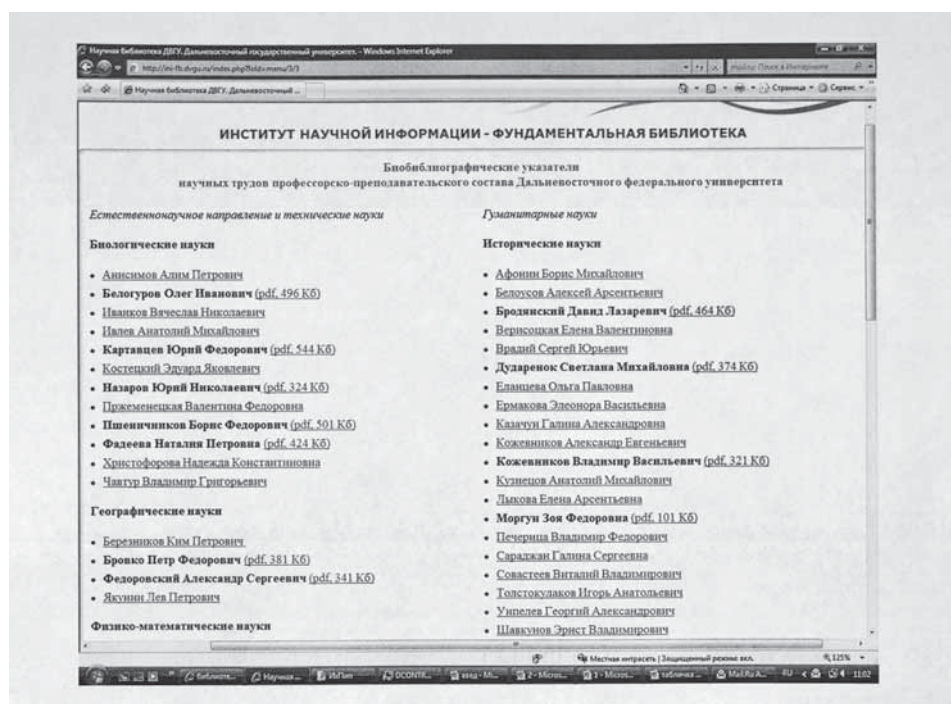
Научная библиотека ДВГУ. Дальневосточный государственный университет - Windows Internet Explorer

http://ini-fb.dvgu.ru/index.php?fold=menu/3/3

Научная библиотека ДВГУ. Дальневосточный ...

Страница ▾ Сервис ▾

ИНСТИТУТ НАУЧНОЙ ИНФОРМАЦИИ - ФУНДАМЕНТАЛЬНАЯ БИБЛИОТЕКА

Биобиблиографические указатели
научных трудов профессорско-преподавательского состава Дальневосточного федерального университета

Естественнонаучное направление и технические науки

Биологические науки

- Анисимов Алим Петрович
- Белогуров Олег Иванович (pdf, 496 Кб)
- Иванков Вячеслав Николаевич
- Ивлев Анатолий Михайлович
- Картавцев Юрий Федорович (pdf, 544 Кб)
- Костецкий Эдуард Яковлевич
- Назаров Юрий Николаевич (pdf, 324 Кб)
- Пржеменецкая Валентина Федоровна
- Пшеничников Борис Федорович (pdf, 501 Кб)
- Фадеева Наталия Петровна (pdf, 424 Кб)
- Христофорова Надежда Константиновна
- Чавтур Владимир Григорьевич

Географические науки

- Березников Ким Петрович
- Бровко Петр Федорович (pdf, 381 Кб)
- Федоровский Александр Сергеевич (pdf, 341 Кб)
- Якунин Лев Петрович

Физико-математические науки

Гуманитарные науки

Исторические науки

- Афонин Борис Михайлович
- Белоусов Алексей Арсентьевич
- Бродянский Давид Лазаревич (pdf, 464 Кб)
- Верисоцкая Елена Валентиновна
- Врадий Сергей Юрьевич
- Дударенок Светлана Михайловна (pdf, 374 Кб)
- Еланцева Ольга Павловна
- Ермакова Элеонора Васильевна
- Казачун Галина Александровна
- Кожевников Александр Евгеньевич
- Кожевников Владимир Васильевич (pdf, 321 Кб)
- Кузнецов Анатолий Михайлович
- Лыкова Елена Арсентьевна
- Моргун Зоя Федоровна (pdf, 101 Кб)
- Печерица Владимир Федорович
- Сараджан Галина Сергеевна
- Совастеев Виталий Владимирович
- Толстокулаков Игорь Анатольевич
- Унпелев Георгий Александрович
- Шавкунов Эрнст Владимирович

Местная интрасеть | Защищенный режим: вкл.

125%

RU 11:02